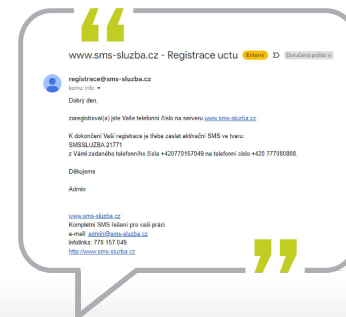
www.sms-sluzba.cz - Registrace uctu Externí Doručená pošta ×

registrace@sms-sluzba.cz
komu: info

Dobrý den,

zaregistroval(a) jste Vaše telefonní číslo na serveru www.sms-sluzba.cz

K dokončení Vaší registrace je třeba zaslat aktivační SMS ve tvaru:
SMSSLUZBA 21771
z Vámi zadaného telefonního čísla +420770157049 na telefonní číslo +420 777080808.

Děkujeme

Admin

www.sms-sluzba.cz
Kompletní SMS řešení pro vaši práci
e-mail: admin@sms-sluzba.cz
Infolinka: 770 157 049
http://www.sms-sluzba.cz